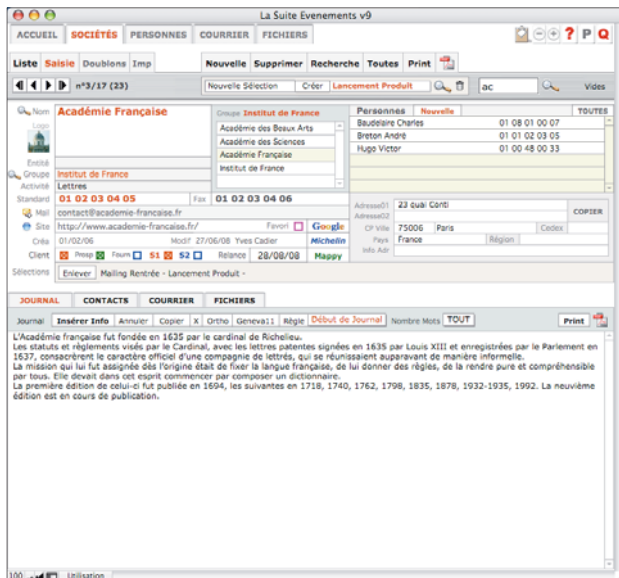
La Suite Evenements v9

ACCUEIL | SOCIÉTÉS | PERSONNES | COURRIER | FICHIERS

? P Q

Liste | Saisie | Doublons | Imp | Nouvelle | Supprimer | Recherche | Toutes | Print

n°3/17 (23)

Nouvelle Sélection | Créer | Lancement Produit | ac | Vides

Nom: Académie Française
Logo
Entité
Groupe: Institut de France
Activité: Lettres
Standard: 01 02 03 04 05 | Fax: 01 02 03 04 06
Mail: contact@academie-francaise.fr
Site: http://www.academie-francaise.fr/ | Favori | Google
Créa: 01/02/06 | Modif: 27/06/08 | Yves Cadier | Michelin
Client: Prosp | Fourn | S1 | S2 | Relance: 28/08/08 | Mappy
Sélections: Enlever | Mailing Rentrée - Lancement Produit -

Groupe: Institut de France
Académie des Beaux Arts
Académie des Sciences
Académie Française
Institut de France

Personnes | Nouvelle | TOUTES

| Nom | Téléphone |
|---|---|
| Baudelaire Charles | 01 08 01 00 07 |
| Breton André | 01 01 02 03 05 |
| Hugo Victor | 01 00 48 00 33 |

Adresse01: 23 quai Conti
Adresse02
CP Ville: 75006 | Paris | Cedex
Pays: France | Région
Info Adr
COPIER

JOURNAL | CONTACTS | COURRIER | FICHIERS

Journal | Insérer Info | Annuler | Copier | X | Ortho | Geneva11 | Règle | Début de Journal | Nombre Mots | TOUT | Print

L'Académie française fut fondée en 1635 par le cardinal de Richelieu.
Les statuts et règlements visés par le Cardinal, avec les lettres patentes signées en 1635 par Louis XIII et enregistrées par le Parlement en 1637, consacrèrent le caractère officiel d'une compagnie de lettrés, qui se réunissaient auparavant de manière informelle.
La mission qui lui fut assignée dès l'origine était de fixer la langue française, de lui donner des règles, de la rendre pure et compréhensible par tous. Elle devait dans cet esprit commencer par composer un dictionnaire.
La première édition de celui-ci fut publiée en 1694, les suivantes en 1718, 1740, 1762, 1798, 1835, 1878, 1932-1935, 1992. La neuvième édition est en cours de publication.

100 | Utilisation